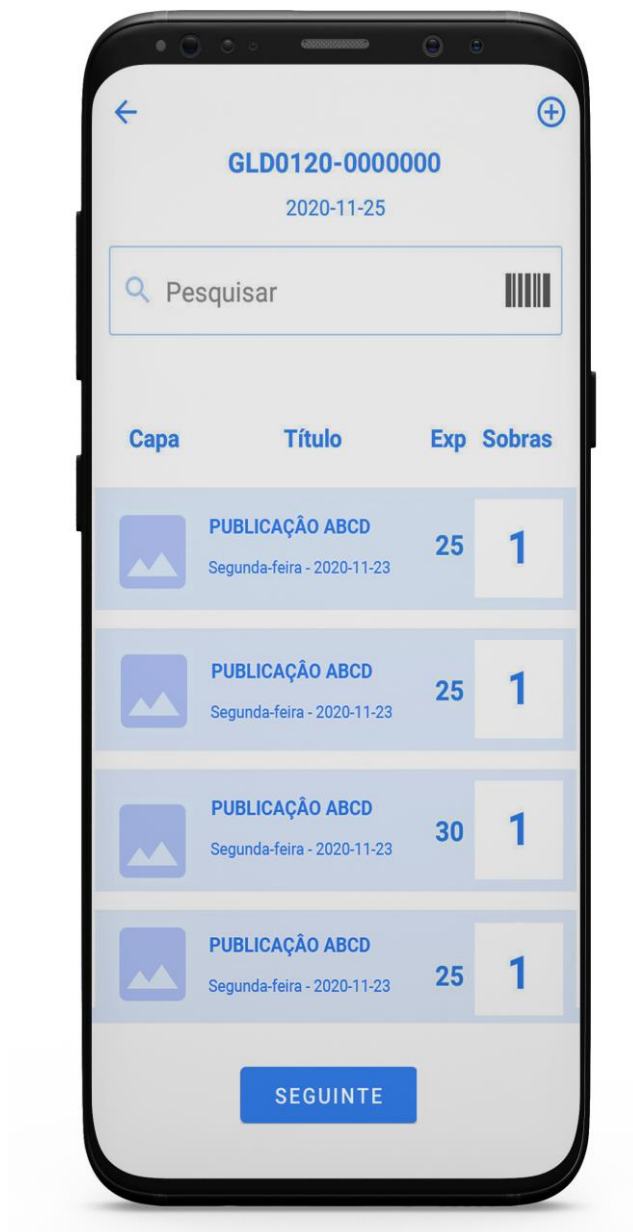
GLD0120-0000000

2020-11-25

Pesquisar

| Capa | Título | Exp | Sobras |
|---|---|---|---|
| | PUBLICAÇÃO ABCD Segunda-feira - 2020-11-23 | 25 | 1 |
| | PUBLICAÇÃO ABCD Segunda-feira - 2020-11-23 | 25 | 1 |
| | PUBLICAÇÃO ABCD Segunda-feira - 2020-11-23 | 30 | 1 |
| | PUBLICAÇÃO ABCD Segunda-feira - 2020-11-23 | 25 | 1 |

SEGUINTE